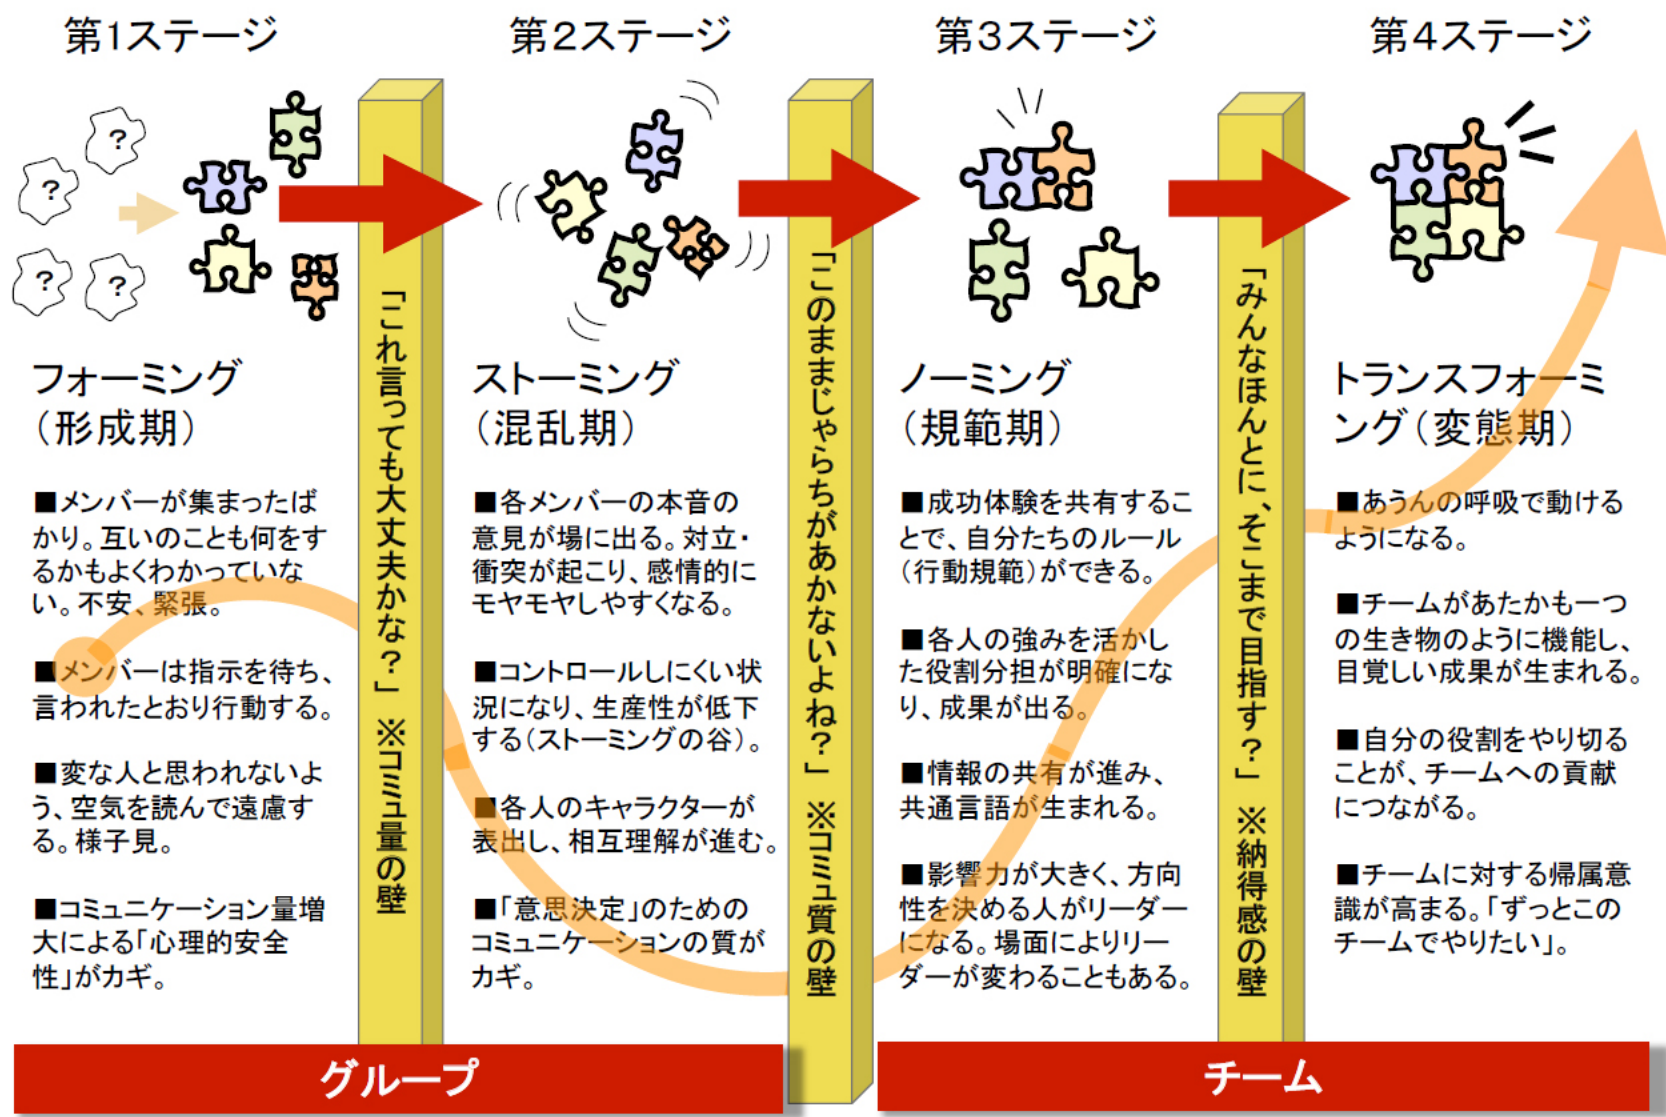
第1ステージ

?
?
?
?

フォーミング
（形成期）

■メンバーが集まったばかり。互いのことも何をするかもよくわかっていない。不安、緊張。

■メンバーは指示を待ち、言われたとおり行動する。

■変な人と思われないよう、空気を読んで遠慮する。様子見。

■コミュニケーション量増大による「心理的安全性」がカギ。

「これ言っても大丈夫かな？」 ※コミュ量の壁

第2ステージ

ストーミング
（混乱期）

■各メンバーの本音の意見が場に出る。対立・衝突が起こり、感情的にモヤモヤしやすくなる。

■コントロールしにくい状況になり、生産性が低下する（ストーミングの谷）。

■各人のキャラクターが表出し、相互理解が進む。

■「意思決定」のためのコミュニケーションの質がカギ。

「このままじゃらちがあかないよね？」 ※コミュ質の壁

第3ステージ

ノーミング
（規範期）

■成功体験を共有することで、自分たちのルール（行動規範）ができる。

■各人の強みを活かした役割分担が明確になり、成果が出る。

■情報の共有が進み、共通言語が生まれる。

■影響力が大きく、方向性を決める人がリーダーになる。場面によりリーダーが変わることもある。

「みんなほんとに、そこまで目指す？」 ※納得感の壁

第4ステージ

トランスフォーミング（変態期）

■あうんの呼吸で動けるようになる。

■チームがあたかも一つの生き物のように機能し、目覚しい成果が生まれる。

■自分の役割をやり切ることが、チームへの貢献につながる。

■チームに対する帰属意識が高まる。「ずっとこのチームでやりたい」。

グループ

チーム